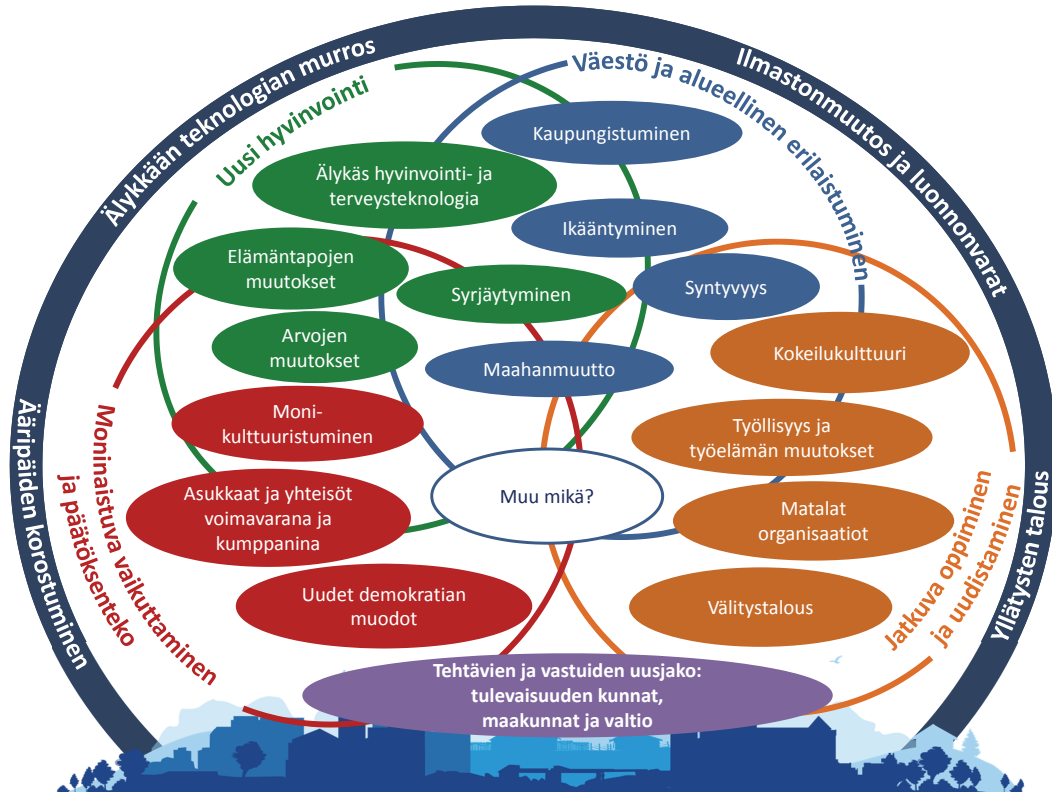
Älykkään teknologian murros

Ilmastonmuutos ja luonnonvarat

Äänipäiden korostuminen

Yllätysten talous

Uusi hyvinvointi

Väestö ja alueellinen erilaistuminen

Moninaistuva vaikuttaminen ja päätöksenteko

Jatkuva oppiminen ja uudistaminen

Kaupungistuminen

Älykäs hyvinvointi- ja terveysteknologia

Ikääntyminen

Elämäntapojen muutokset

Syrjäytyminen

Syntyvyys

Arvojen muutokset

Maahanmuutto

Kokeilukulttuuri

Monikulttuuristuminen

Työllisyys ja työelämän muutokset

Muu mikä?

Asukkaat ja yhteisöt voimavarana ja kumppanina

Matalat organisaatiot

Uudet demokratian muodot

Välitystalous

Tehtävien ja vastuiden uusjako: tulevaisuuden kunnat, maakunnat ja valtio